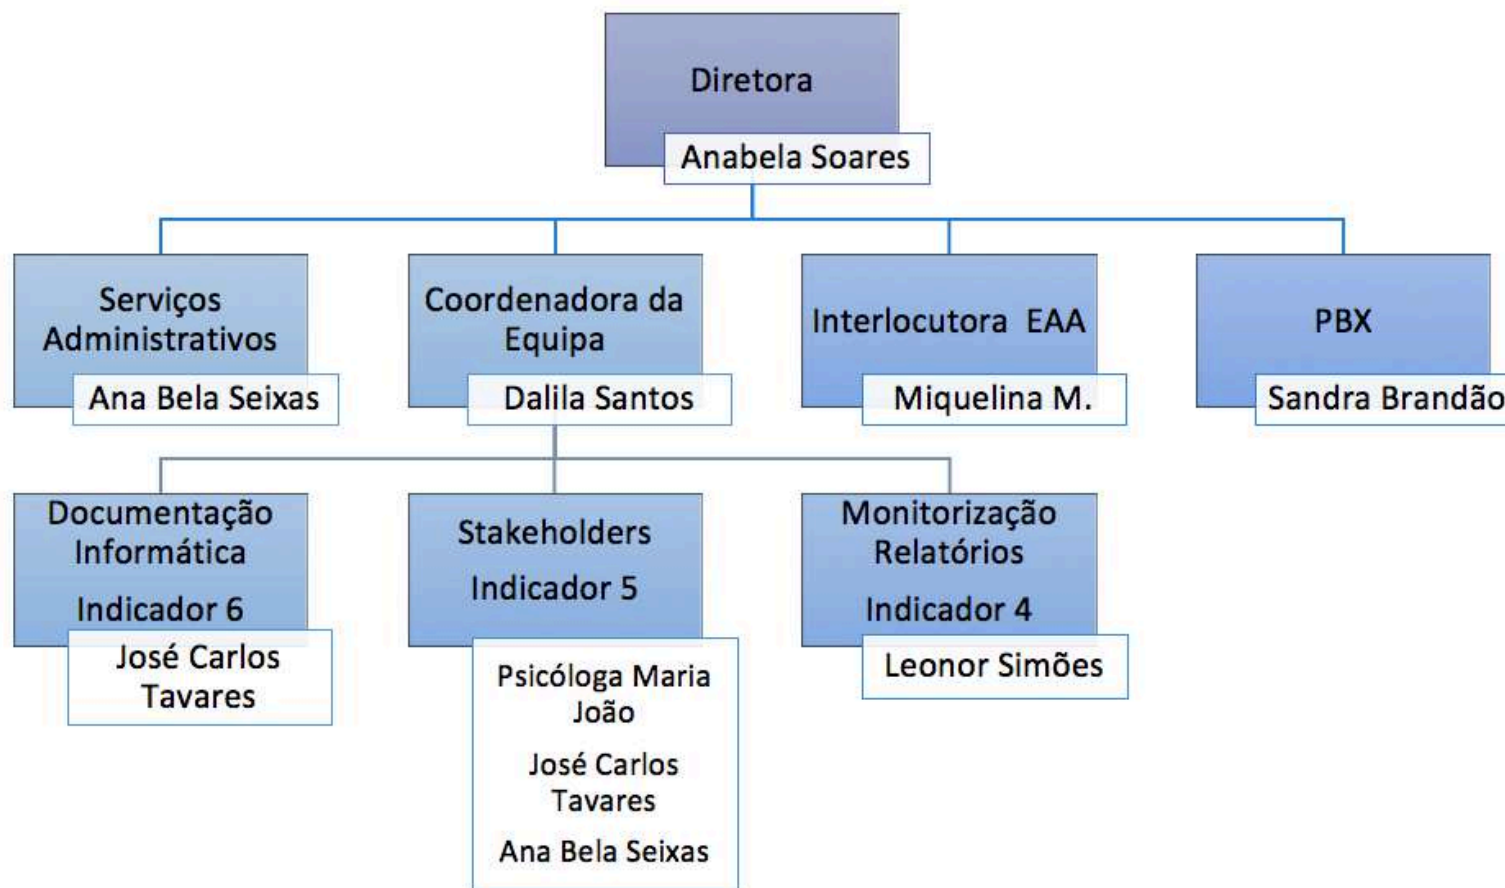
Diretora

Anabela Soares

Serviços Administrativos

Ana Bela Seixas

Coordenadora da Equipa

Dalila Santos

Interlocutora EAA

Miquelina M.

PBX

Sandra Brandão

Documentação Informática

Indicador 6

José Carlos Tavares

Stakeholders

Indicador 5

Psicóloga Maria João

José Carlos Tavares

Ana Bela Seixas

Monitorização Relatórios

Indicador 4

Leonor Simões